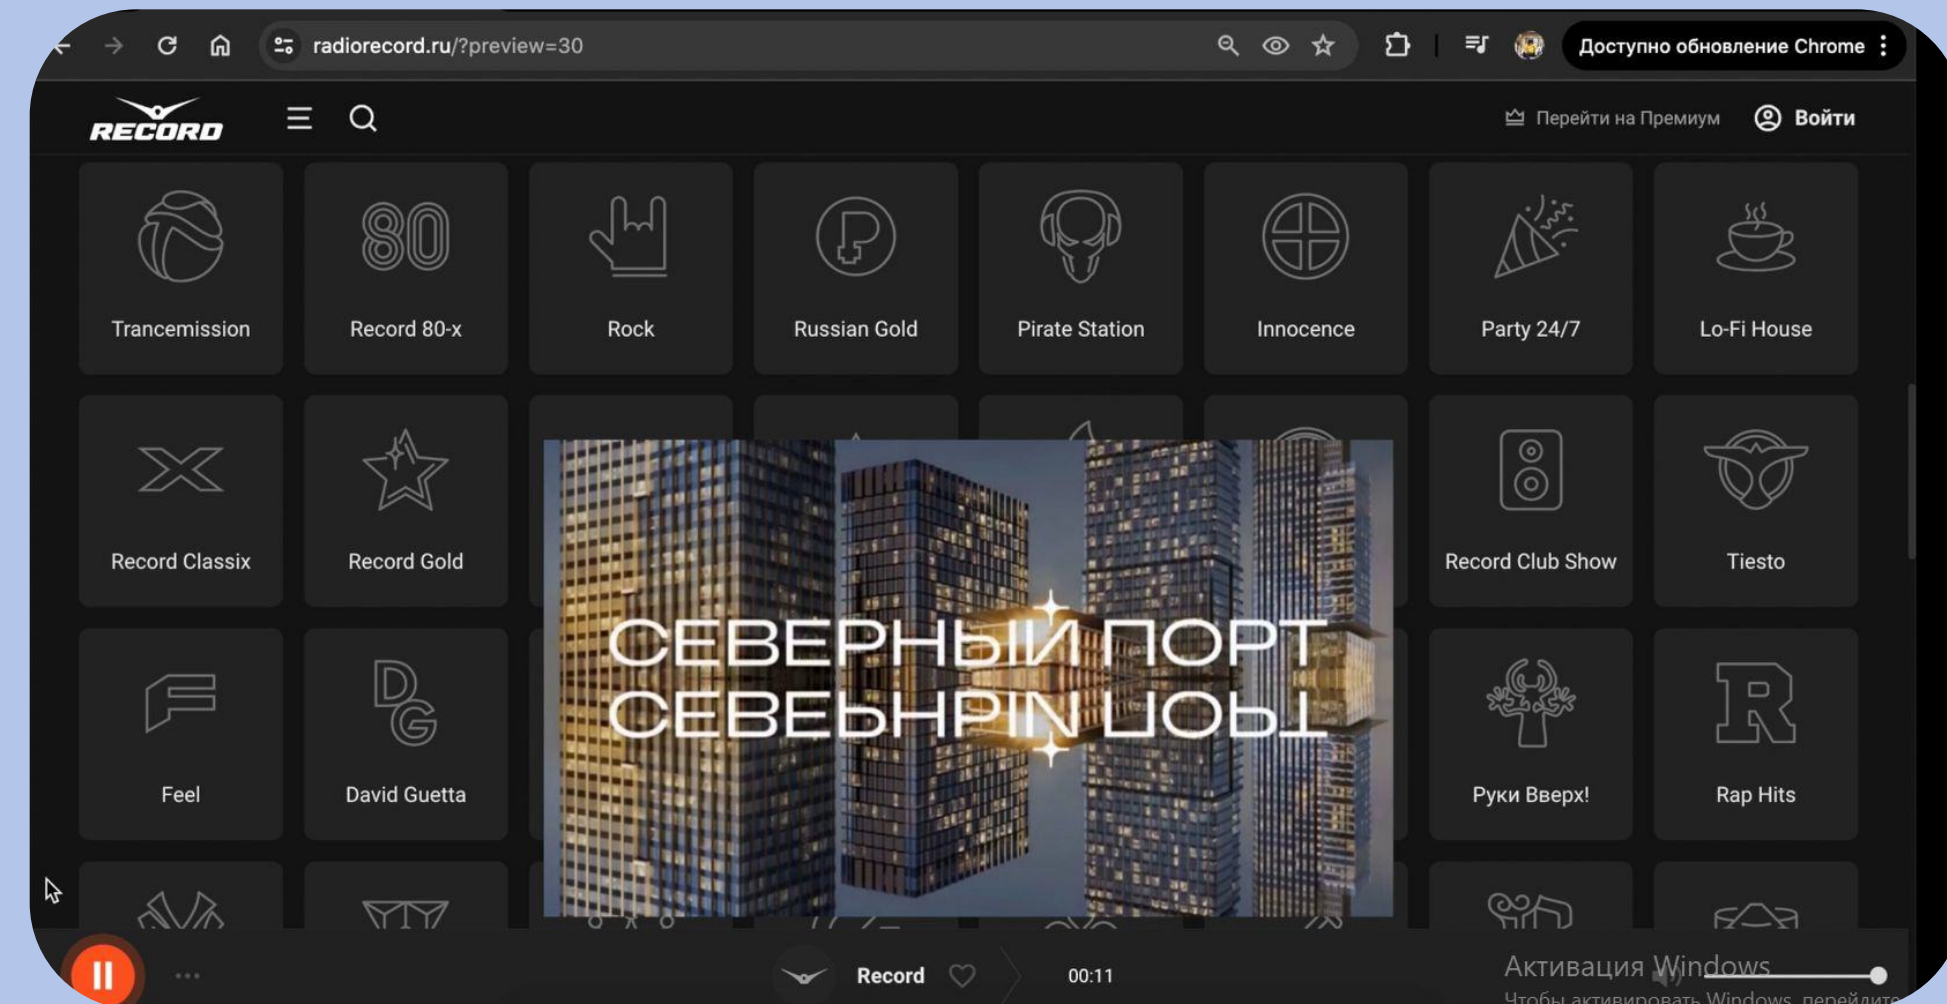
radiorecord.ru/?preview=30

Доступно обновление Chrome

RECORD

Перейти на Премиум

Войти

Trancemission

Record 80-x

Rock

Russian Gold

Pirate Station

Innocence

Party 24/7

Lo-Fi House

Record Classix

Record Gold

Record Club Show

Tiesto

Feel

David Guetta

Руки Вверх!

Rap Hits

СЕВЕРНЫЙ ПОРТ

Record

00:11

Активация Windows

Чтобы активировать Windows, перейдите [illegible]